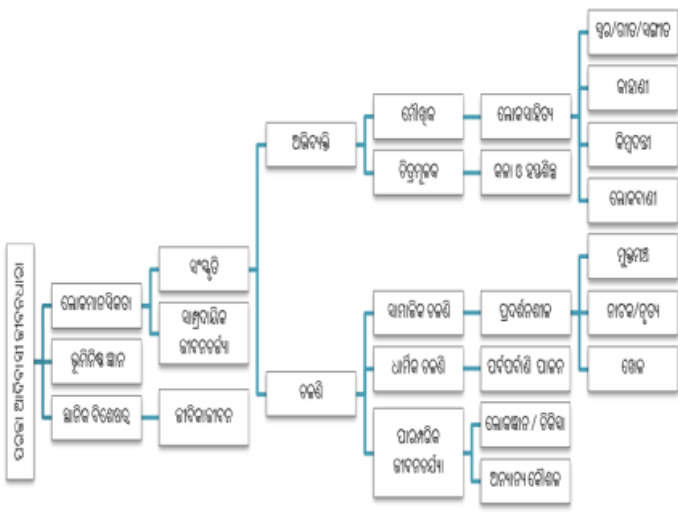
ପରମ୍ପରା ଆଧାରିତ ଜ୍ଞାନ ଭଣ୍ଡାର

ଲୋକମାନସିକତା

ଭୂମିନିଷ୍ଠ ଜ୍ଞାନ

ଜାତିର ବିଶେଷତ୍ୱ

ସଂସ୍କୃତି

ସାମ୍ପ୍ରଦାୟିକ ଭାବଚେତନା

ଜାତିଗତ ଜୀବନ

ଅଭିବ୍ୟକ୍ତି

ଚଳଣି

ମୌଖିକ

ଚିତ୍ରମୂଳକ

ଲୋକସାହିତ୍ୟ

କଳା ଓ ହସ୍ତଶିଳ୍ପ

ଗୀତ/ସଙ୍ଗୀତ

କାହାଣୀ

ଢଗଢମାଳି

ଲୋକବାଣୀ

ସାମାଜିକ ଚଳଣି

ଧାର୍ମିକ ଚଳଣି

ପାରମ୍ପରିକ ଭାବଚେତନା

ପ୍ରଦର୍ଶନକଳା

ପର୍ବପର୍ବାଣି ପାଳନ

ଲୋକଜ୍ଞାନ / ଚିକିତ୍ସା

ଅନ୍ୟାନ୍ୟ କୌଶଳ

ମୁଖାନାଟ

ନାଟକ/ନୃତ୍ୟ

ଖେଳ